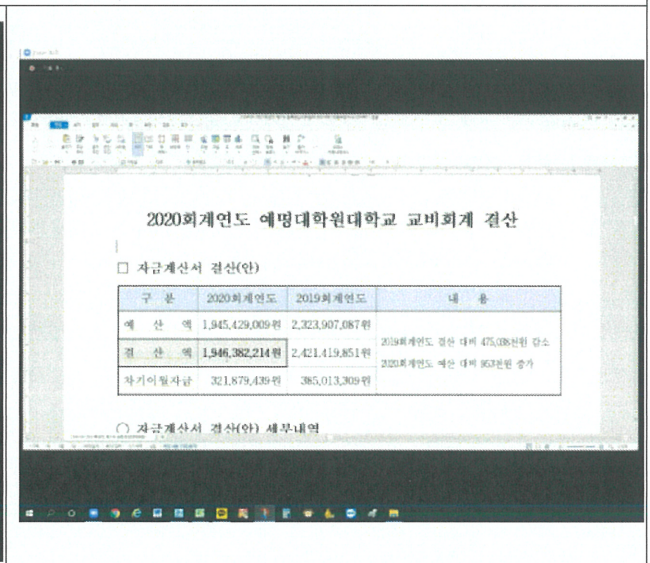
2020회계연도 예명대학원대학교 교비회계 결산

☐ 자금계산서 결산(안)

| 구 분 | 2020회계연도 | 2019회계연도 | 내 용 |
|---|---|---|---|
| 예 산 액 | 1,945,429,009원 | 2,323,907,087원 | 2019회계연도 결산 대비 475,036천원 감소 2020회계연도 예산 대비 953천원 증가 |
| 결 산 액 | 1,946,382,214원 | 2,421,419,851원 | |
| 차기이월자금 | 321,879,439원 | 385,013,309원 | |

○ 자금계산서 결산(안) 세부내역